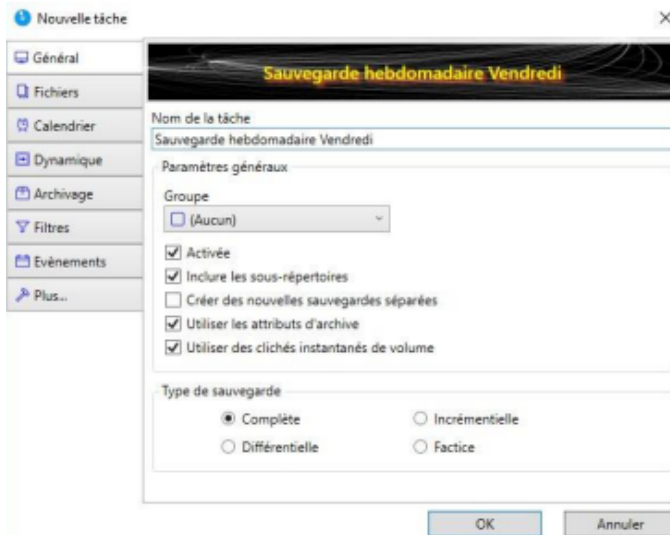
Nouvelle tâche

×

Général

Fichiers

Calendrier

Dynamique

Archivage

Filtres

Evènements

Plus...

Sauvegarde hebdomadaire Vendredi

Nom de la tâche

Sauvegarde hebdomadaire Vendredi

Paramètres généraux

Groupe

(Aucun)

Activée

Inclure les sous-répertoires

Créer des nouvelles sauvegardes séparées

Utiliser les attributs d'archive

Utiliser des clichés instantanés de volume

Type de sauvegarde

Complète

Incrémentielle

Différentielle

Factice

OK

Annuler